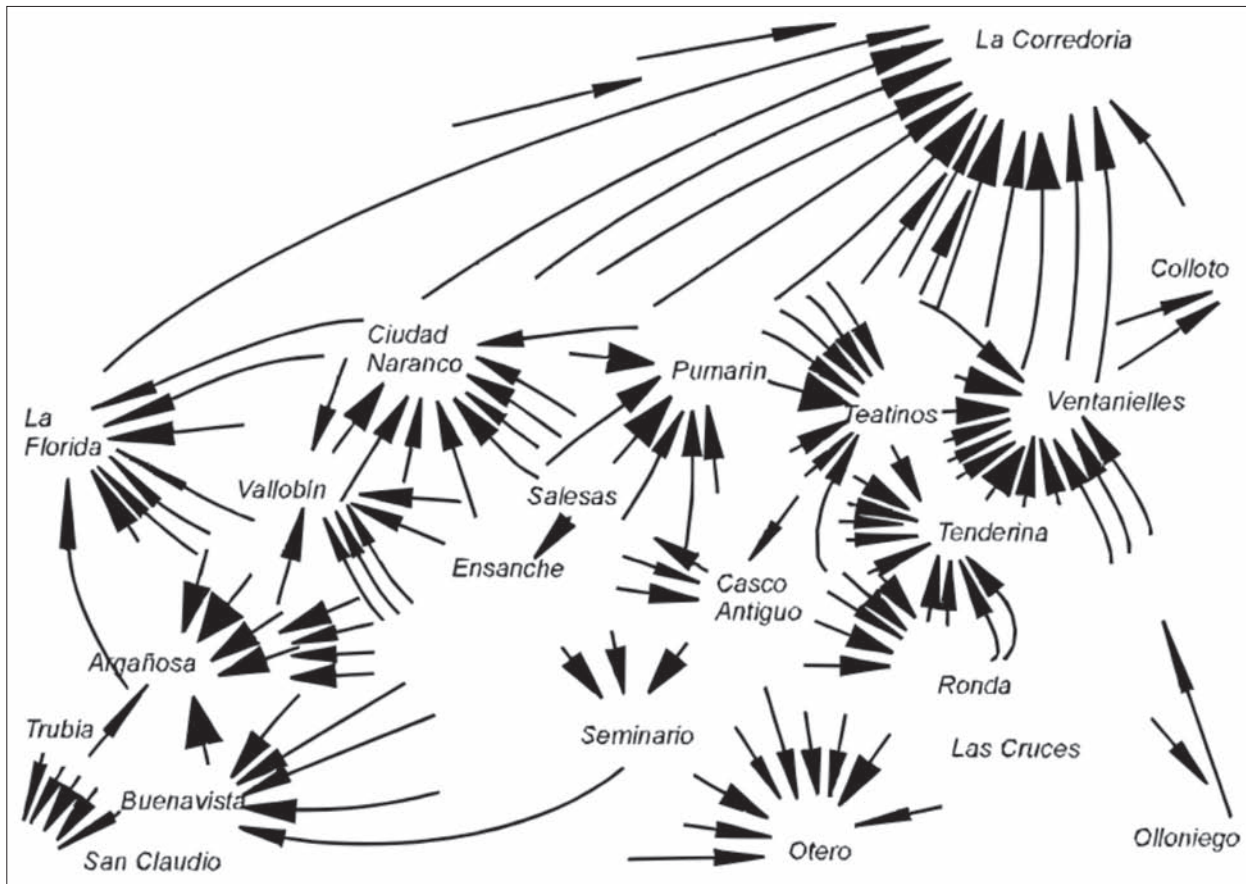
La Corredoria

Colloto

Ciudad Naranco

Pumarin

La Florida

Teatinos

Ventanielles

Vallobín

Salesas

Tenderina

Ensanche

Casco Antiguo

Argañosa

Ronda

Trubia

Seminario

Las Cruces

Buenavista

San Claudio

Otero

Olloniego